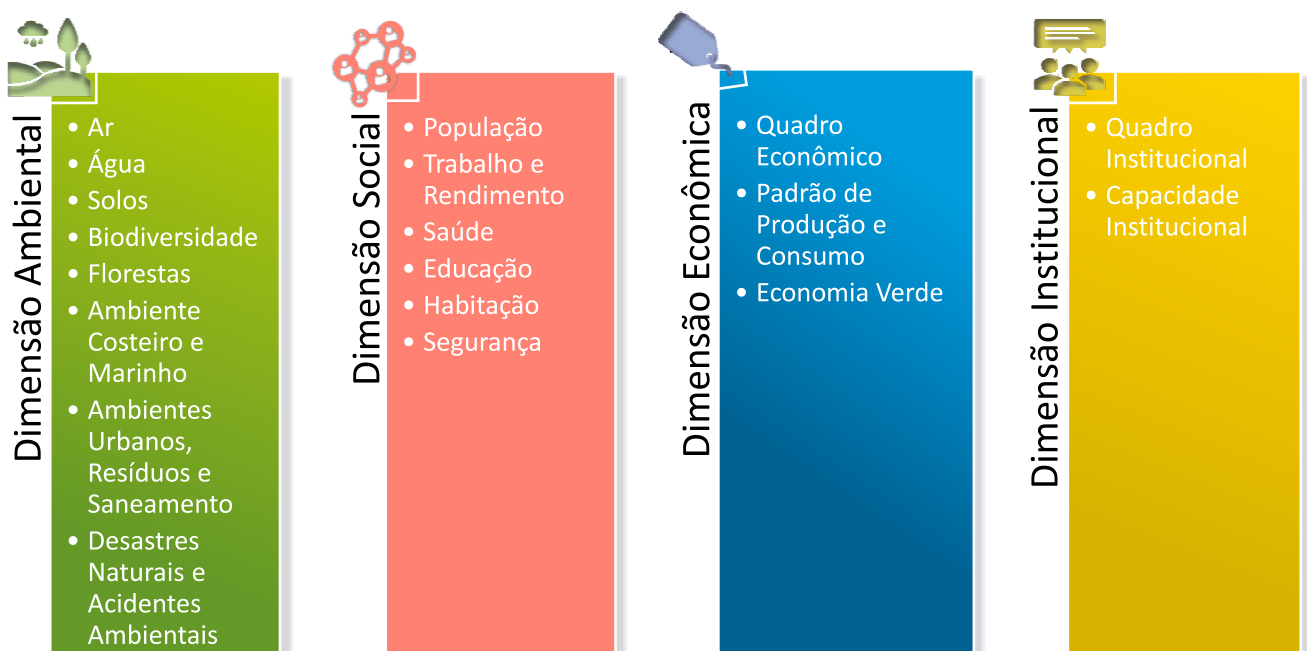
Dimensão Ambiental

- Ar
- Água
- Solos
- Biodiversidade
- Florestas
- Ambiente Costeiro e Marinho
- Ambientes Urbanos, Resíduos e Saneamento
- Desastres Naturais e Acidentes Ambientais

Dimensão Social

- População
- Trabalho e Rendimento
- Saúde
- Educação
- Habitação
- Segurança

Dimensão Econômica

- Quadro Econômico
- Padrão de Produção e Consumo
- Economia Verde

Dimensão Institucional

- Quadro Institucional
- Capacidade Institucional